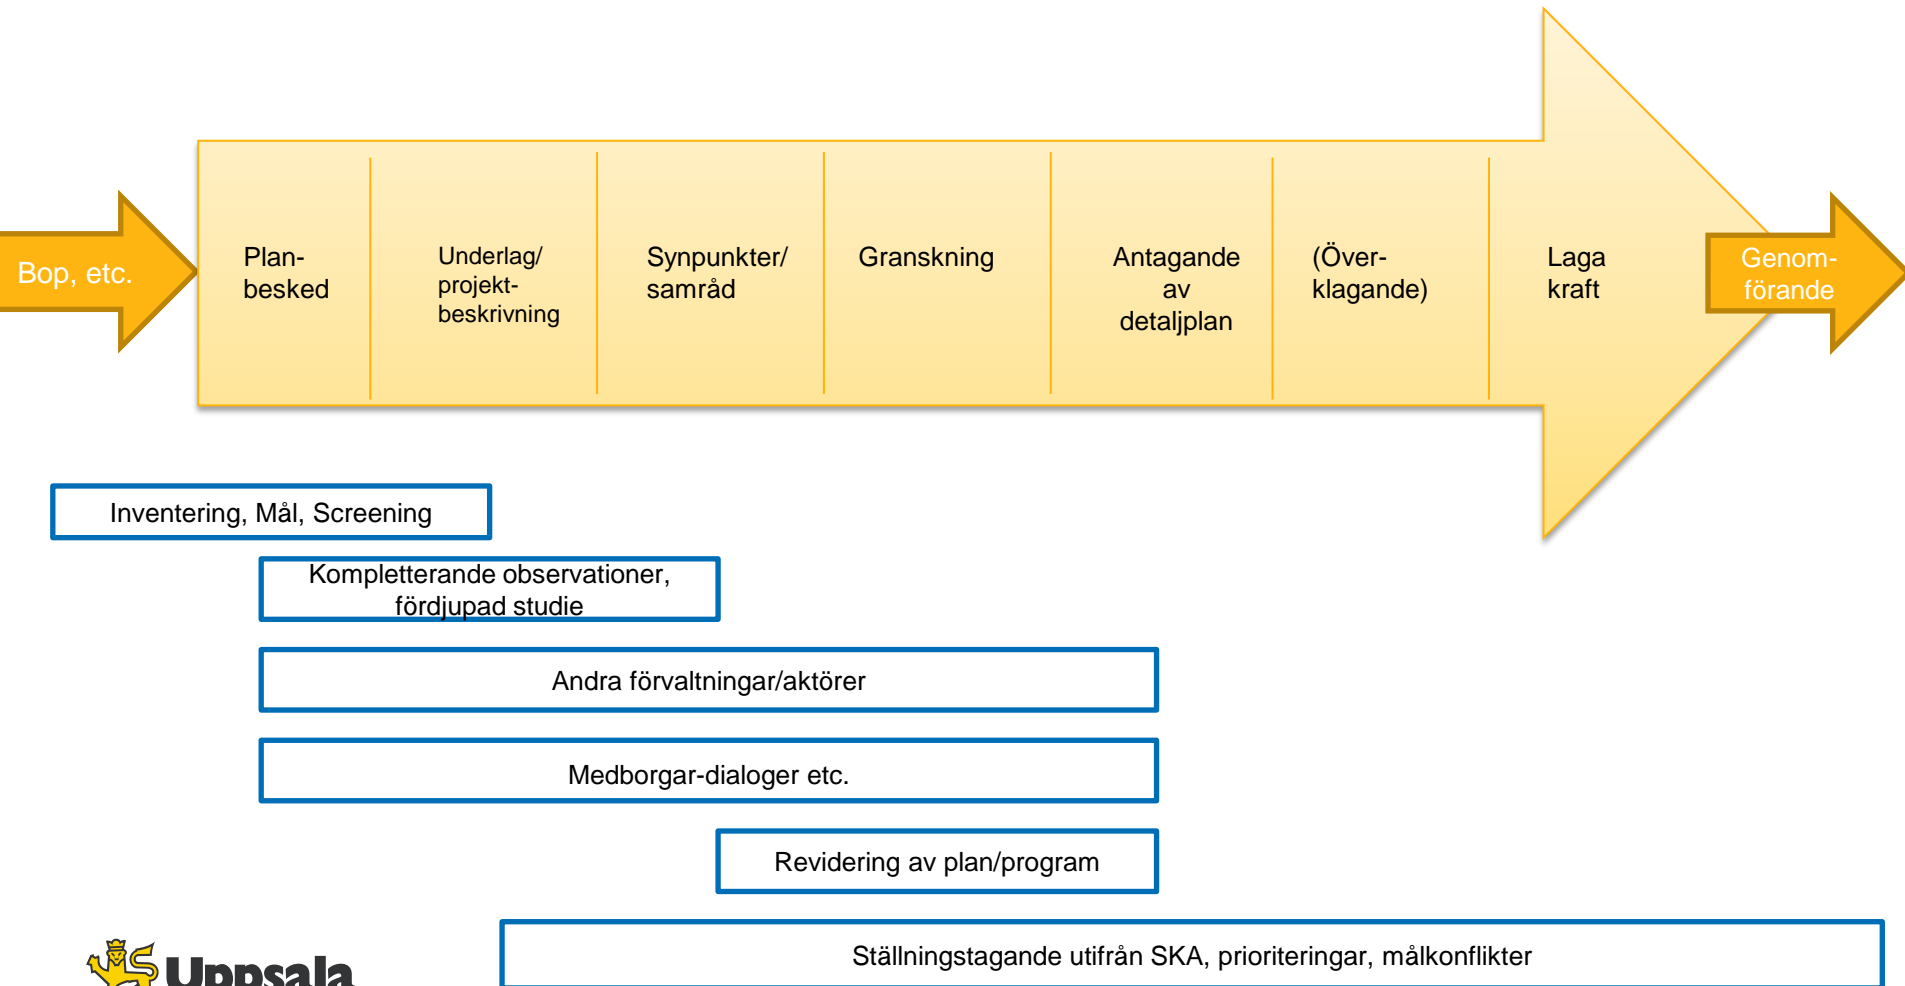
Bop, etc.

Plan-besked

Underlag/ projekt-beskrivning

Synpunkter/ samråd

Granskning

Antagande av detaljplan

(Över-klagande)

Laga kraft

Genom-förande

Inventering, Mål, Screening

Kompletterande observationer, fördjupad studie

Andra förvaltningar/aktörer

Medborgar-dialoger etc.

Revidering av plan/program

Ställningstagande utifrån SKA, prioriteringar, målkonflikter

Uppsala